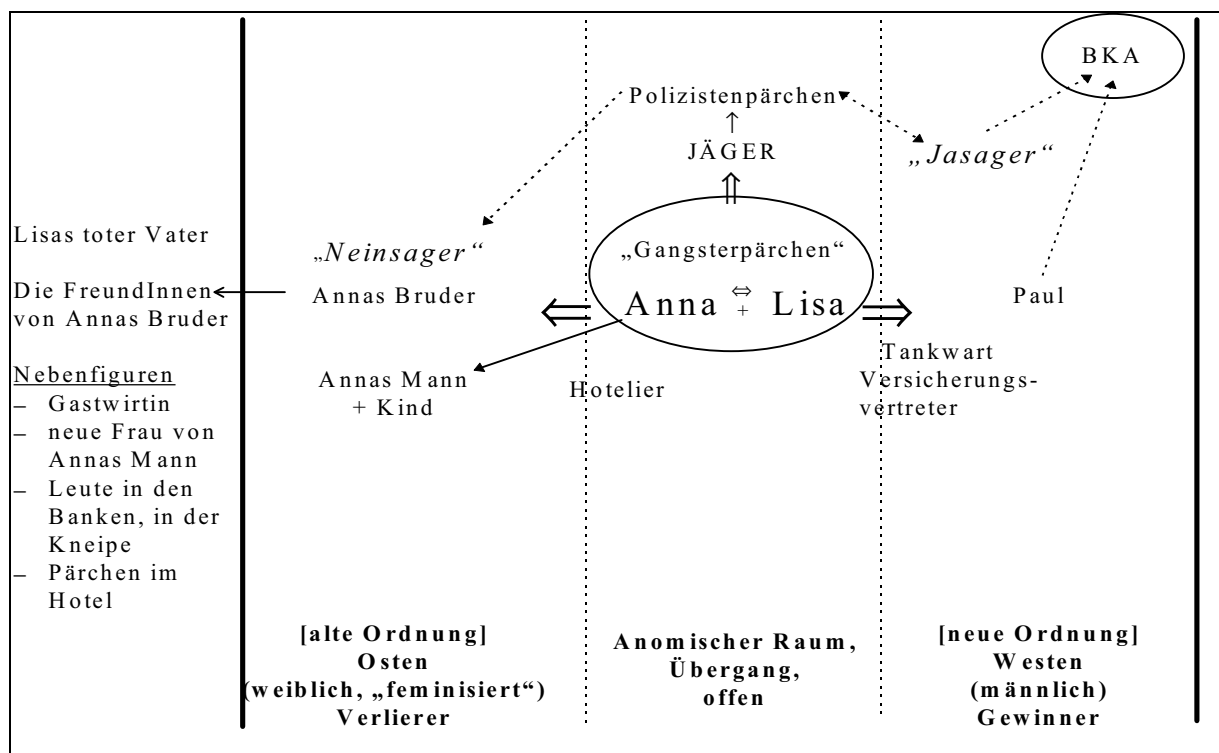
BKA

Polizistenpärchen
↑
JÄGER

„Jasager“

Lisas toter Vater

„Neinsager“

„Gangsterpärchen“

Anna $\overset{\Leftrightarrow}{+}$ Lisa

Die FreundInnen von Annas Bruder

Annas Bruder

Paul

Nebenfiguren
– Gastwirtin
– neue Frau von Annas Mann
– Leute in den Banken, in der Kneipe
– Pärchen im Hotel

Annas Mann + Kind

Hotelier

Tankwart
Versicherungsvertreter

[alte Ordnung]
Osten
(weiblich, „feminisiert“)
Verlierer

Anomischer Raum,
Übergang,
offen

[neue Ordnung]
Westen
(männlich)
Gewinner